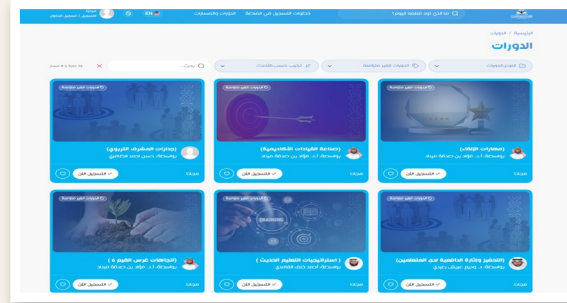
ما الذي تود تعلمه اليوم؟ | خطوات التسجيل في المنصة | الدورات والمسابقات | EN | مرحبا التسجيل / تسجيل الدخول

الرئيسية / الدورات

الدورات

جميع الدورات | الدورات الغير مجانية | ترتيب حسب الأحدث | بحث...

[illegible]

(مهارات الإلقاء)
بواسطة: أ.د. فؤاد بن حمدان مراد
مجانا
التسجيل الآن

(صناعة القيادات الأكاديمية)
بواسطة: أ.د. فؤاد بن حمدان مراد
مجانا
التسجيل الآن

(جدارات المشرف التربوي)
بواسطة: حسين احمد الطاهري
مجانا
التسجيل الآن

(التحفيز وإثارة الدافعية لدى المتعلمين)
بواسطة: د. وجيه عبدالله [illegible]
مجانا
التسجيل الآن

( استراتيجيات التعليم الحديث )
بواسطة: أحمد خالد الطاهري
مجانا
التسجيل الآن

(برنامج غرس القيم 1)
بواسطة: أ.د. فؤاد بن حمدان مراد
مجانا
التسجيل الآن